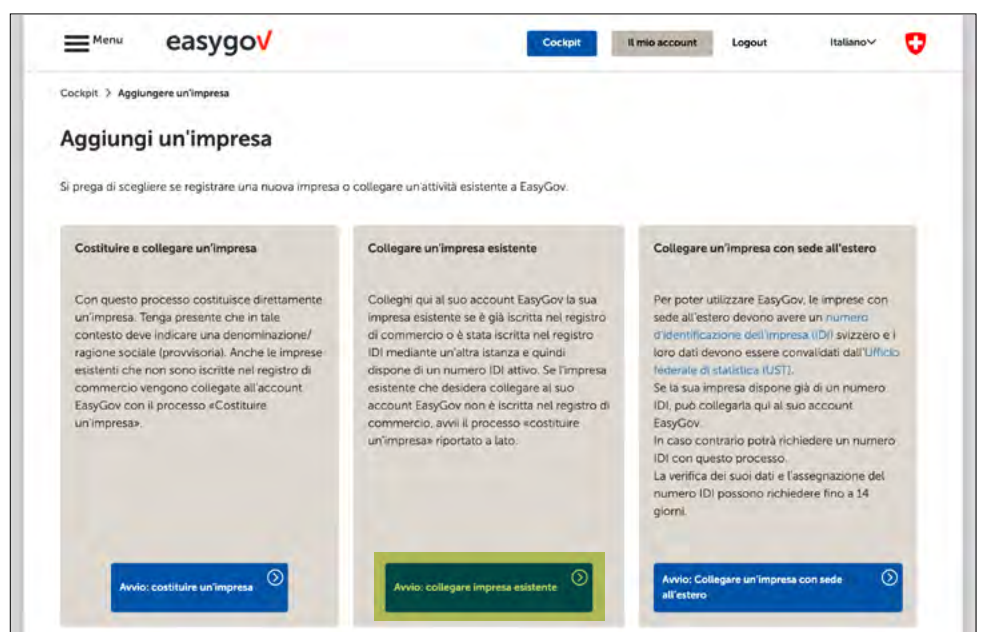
Menu easygov Cockpit Il mio account Logout Italiano

Cockpit > Aggiungere un'impresa

Aggiungi un'impresa

Si prega di scegliere se registrare una nuova impresa o collegare un'attività esistente a EasyGov.

Costituire e collegare un'impresa

Con questo processo costituisce direttamente un'impresa. Tenga presente che in tale contesto deve indicare una denominazione/ ragione sociale (provvisoria). Anche le imprese esistenti che non sono iscritte nel registro di commercio vengono collegate all'account EasyGov con il processo «Costituire un'impresa».

Avvio: costituire un'impresa

Collegare un'impresa esistente

Colleghi qui al suo account EasyGov la sua impresa esistente se è già iscritta nel registro di commercio o è stata iscritta nel registro IDI mediante un'altra istanza e quindi dispone di un numero IDI attivo. Se l'impresa esistente che desidera collegare al suo account EasyGov non è iscritta nel registro di commercio, avvii il processo «costituire un'impresa» riportato a lato.

Avvio: collegare impresa esistente

Collegare un'impresa con sede all'estero

Per poter utilizzare EasyGov, le imprese con sede all'estero devono avere un numero d'identificazione dell'impresa (IDI) svizzero e i loro dati devono essere convalidati dall'Ufficio federale di statistica (UST).
Se la sua impresa dispone già di un numero IDI, può collegarla qui al suo account EasyGov.
In caso contrario potrà richiedere un numero IDI con questo processo.
La verifica dei suoi dati e l'assegnazione del numero IDI possono richiedere fino a 14 giorni.

Avvio: Collegare un'impresa con sede all'estero